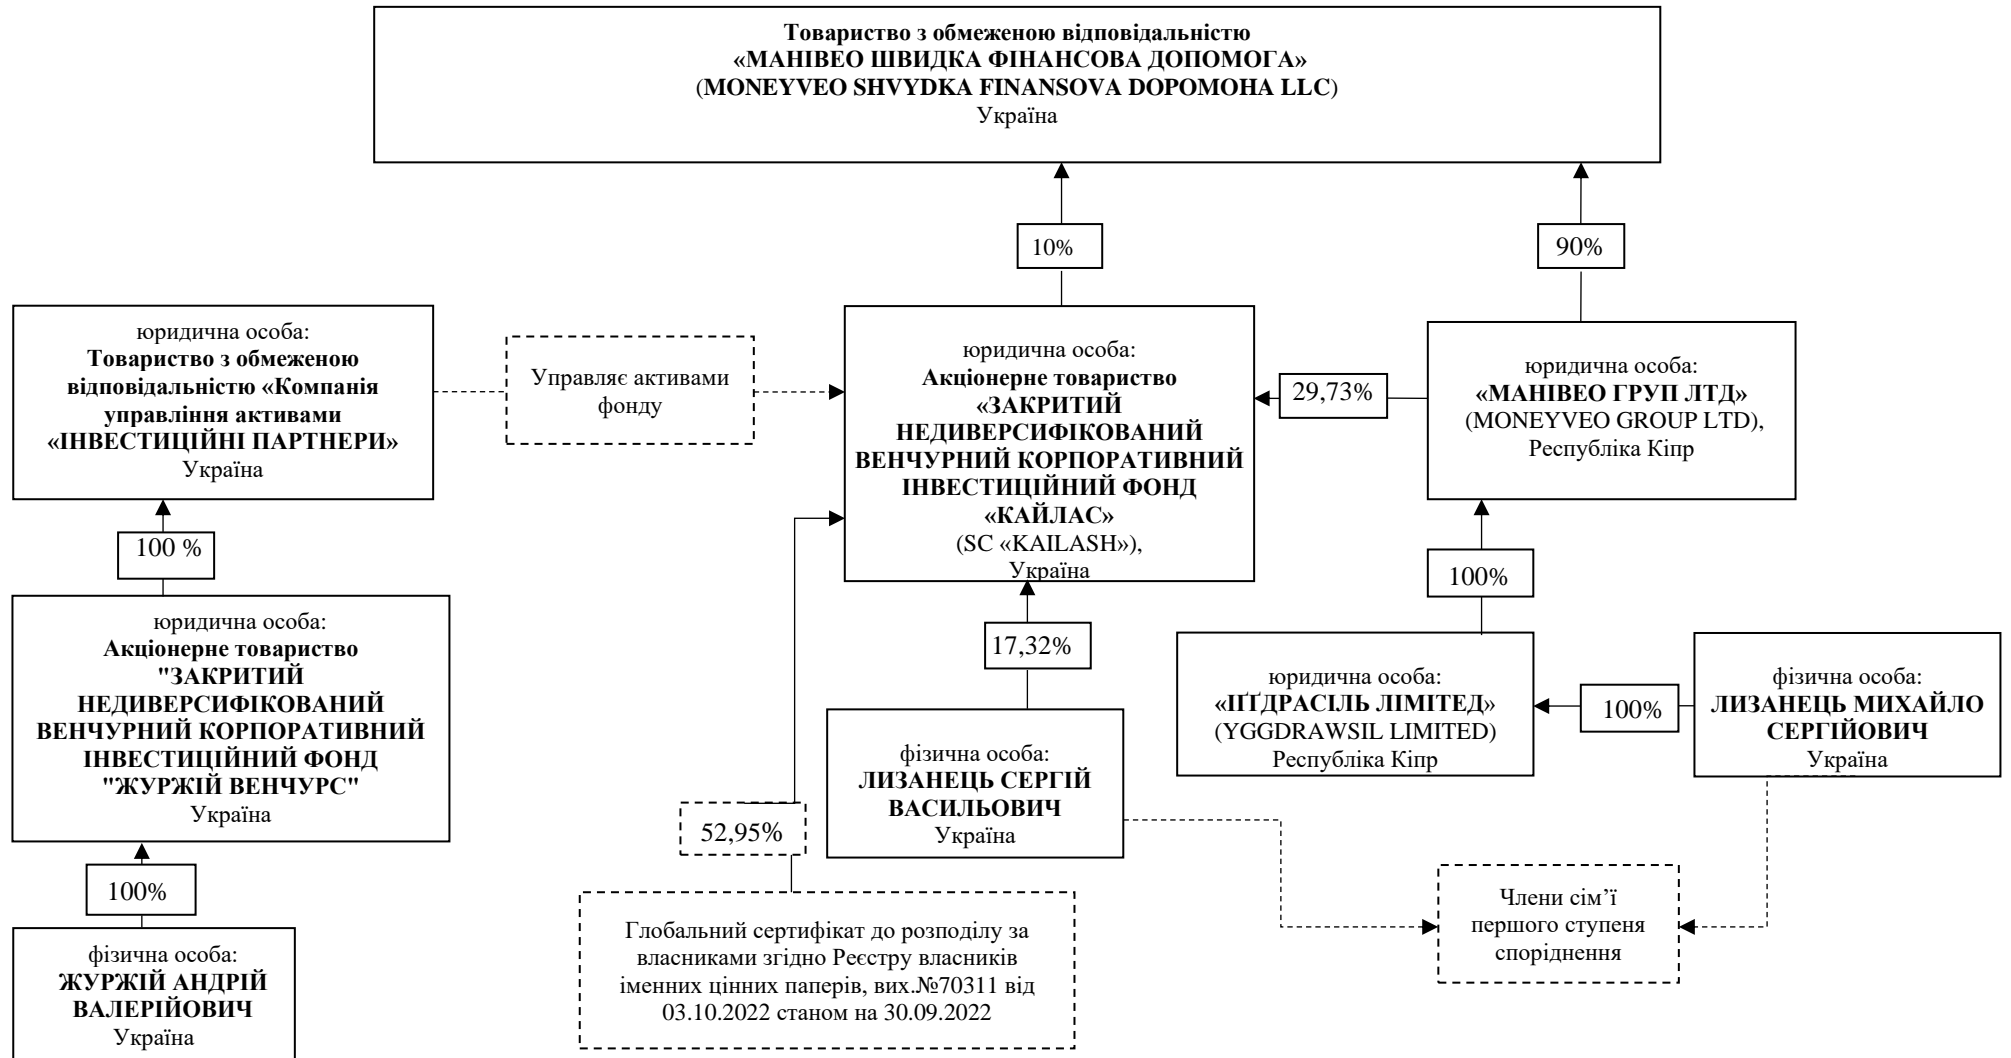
Товариство з обмеженою відповідальністю
«МАНІВЕО ШВИДКА ФІНАНСОВА ДОПОМОГА»
(MONEYVEO SHVYDKA FINANSOVA DOPOMOHA LLC)
Україна

10%

90%

юридична особа:
Товариство з обмеженою відповідальністю «Компанія управління активами «ІНВЕСТИЦІЙНІ ПАРТНЕРИ»
Україна

Управляє активами фонду

юридична особа:
Акціонерне товариство «ЗАКРИТИЙ НЕДИВЕРСИФІКОВАНИЙ ВЕНЧУРНИЙ КОРПОРАТИВНИЙ ІНВЕСТИЦІЙНИЙ ФОНД «КАЙЛАС»
(SC «KAILASH»),
Україна

29,73%

юридична особа:
«МАНІВЕО ГРУП ЛТД»
(MONEYVEO GROUP LTD),
Республіка Кіпр

100 %

юридична особа:
Акціонерне товариство "ЗАКРИТИЙ НЕДИВЕРСИФІКОВАНИЙ ВЕНЧУРНИЙ КОРПОРАТИВНИЙ ІНВЕСТИЦІЙНИЙ ФОНД "ЖУРЖІЙ ВЕНЧУРС"
Україна

100%

17,32%

юридична особа:
«ІГҐДРАСІЛЬ ЛІМІТЕД»
(YGGDRAWSIL LIMITED)
Республіка Кіпр

100%

фізична особа:
ЛИЗАНЕЦЬ МИХАЙЛО СЕРГІЙОВИЧ
Україна

фізична особа:
ЛИЗАНЕЦЬ СЕРГІЙ ВАСИЛЬОВИЧ
Україна

52,95%

100%

фізична особа:
ЖУРЖІЙ АНДРІЙ ВАЛЕРІЙОВИЧ
Україна

Глобальний сертифікат до розподілу за власниками згідно Реєстру власників іменних цінних паперів, вих.№70311 від 03.10.2022 станом на 30.09.2022

Члени сім'ї першого ступеня споріднення